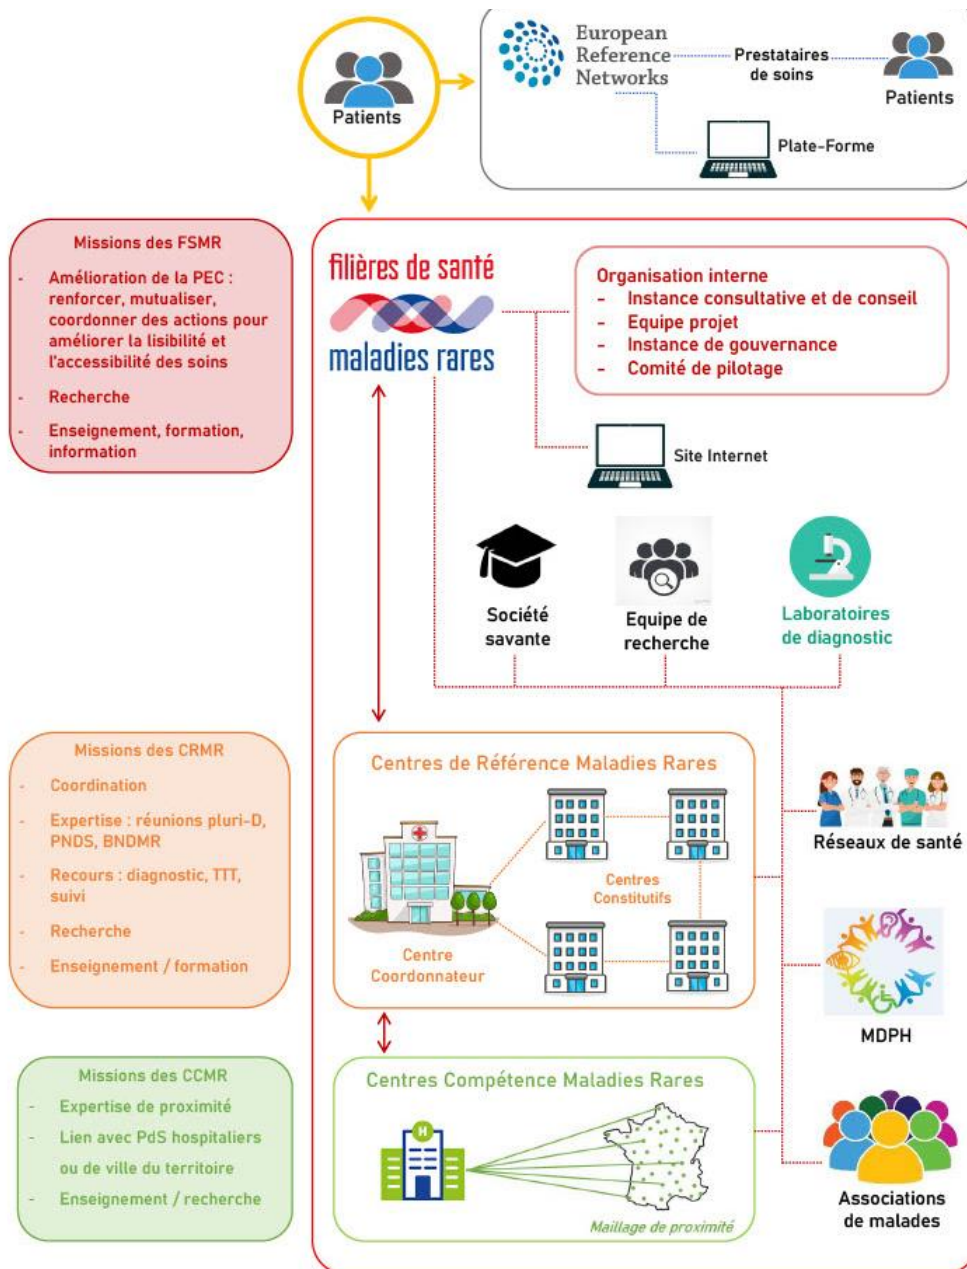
Patients

European Reference Networks

Prestataires de soins

Patients

Plate-Forme

Missions des FSMR

- Amélioration de la PEC : renforcer, mutualiser, coordonner des actions pour améliorer la lisibilité et l'accessibilité des soins
- Recherche
- Enseignement, formation, information

filières de santé maladies rares

Organisation interne
- Instance consultative et de conseil
- Equipe projet
- Instance de gouvernance
- Comité de pilotage

Site Internet

Société savante

Equipe de recherche

Laboratoires de diagnostic

Missions des CRMR

- Coordination
- Expertise : réunions pluri-D, PNDS, BNDMR
- Recours : diagnostic, TTT, suivi
- Recherche
- Enseignement / formation

Centres de Référence Maladies Rares

Centres Constitutifs

Centre Coordonnateur

Réseaux de santé

MDPH

Missions des CCMR

- Expertise de proximité
- Lien avec PdS hospitaliers ou de ville du territoire
- Enseignement / recherche

Centres Compétence Maladies Rares

Maillage de proximité

Associations de malades